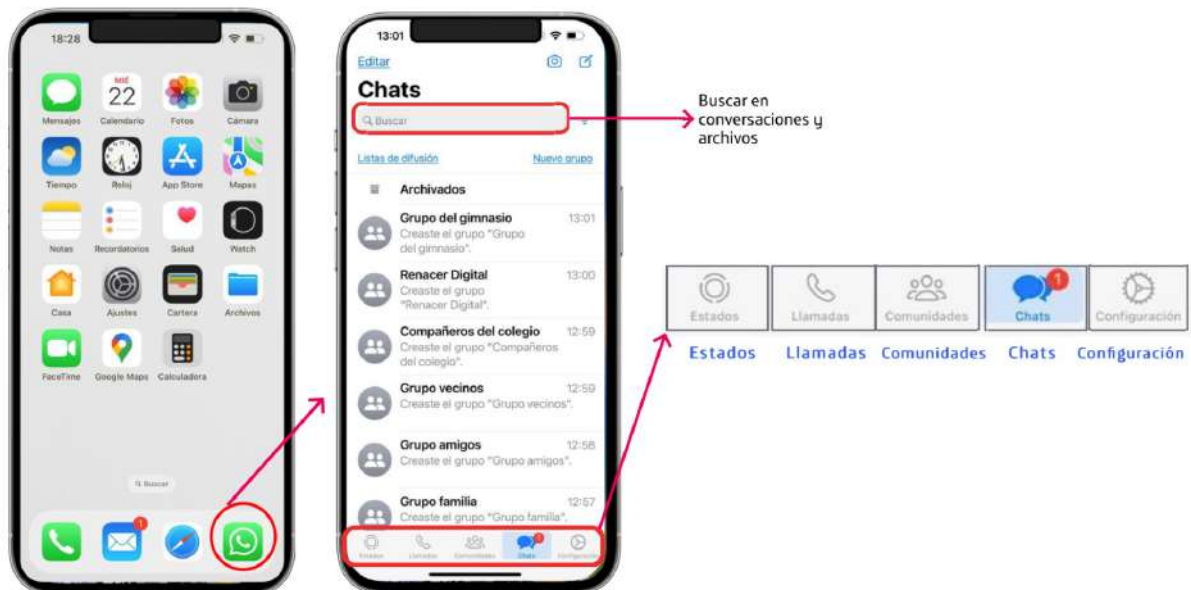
18:28

MIÉ
22

Mensajes Calendario Fotos Cámara

Tiempo Reloj App Store Mapas

Notas Recordatorios Salud Watch

Casa Ajustes Cartera Archivos

FaceTime Google Maps Calculadora

Q Buscar

1

13:01

Editar

Chats

Q Buscar

Listas de difusión Nuevo grupo

Archivados

Grupo del gimnasio 13:01
Creaste el grupo "Grupo del gimnasio".

Renacer Digital 13:00
Creaste el grupo "Renacer Digital".

Compañeros del colegio 12:59
Creaste el grupo "Compañeros del colegio".

Grupo vecinos 12:59
Creaste el grupo "Grupo vecinos".

Grupo amigos 12:58
Creaste el grupo "Grupo amigos".

Grupo familia 12:57
Creaste el grupo "Grupo familia".

Estados Llamadas Comunidades Chats Configuración

Buscar en conversaciones y archivos

Estados Llamadas Comunidades 1 Chats Configuración

Estados Llamadas Comunidades Chats Configuración